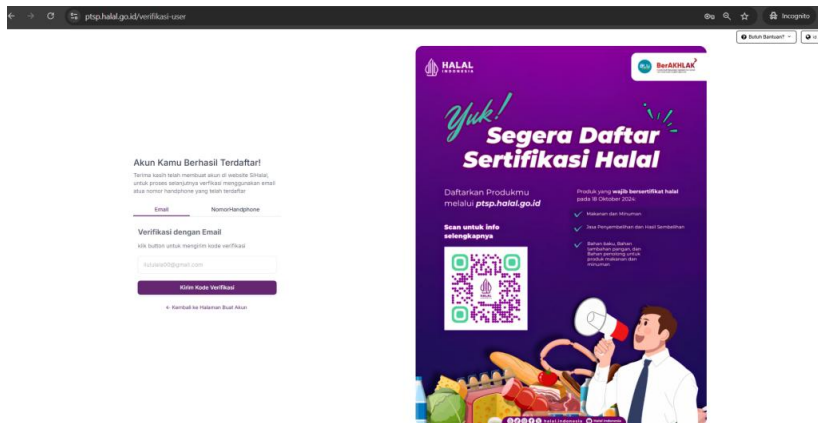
ptsp.halal.go.id/verifikasi-user

Incognito

Butuh Bantuan?

Akun Kamu Berhasil Terdaftar!

Terima kasih telah membuat akun di website SIHalal, untuk proses selanjutnya verifikasi menggunakan email atau nomor handphone yang telah terdaftar

Email

NomorHandphone

Verifikasi dengan Email

klik button untuk mengirim kode verifikasi

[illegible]@gmail.com

Kirim Kode Verifikasi

← Kembali ke Halaman Buat Akun

HALAL INDONESIA

BerAKHLAK

Yuk! Segera Daftar Sertifikasi Halal

Daftarkan Produkmu melalui ptsp.halal.go.id

Scan untuk info selengkapnya

Produk yang wajib bersertifikat halal pada 18 Oktober 2024:

Makanan dan Minuman

Jasa Penyembelihan dan Hasil Sembelihan

Bahan baku, Bahan tambahan pangan, dan Bahan penolong untuk produk makanan dan minuman

halal.indonesia Halal Indonesia